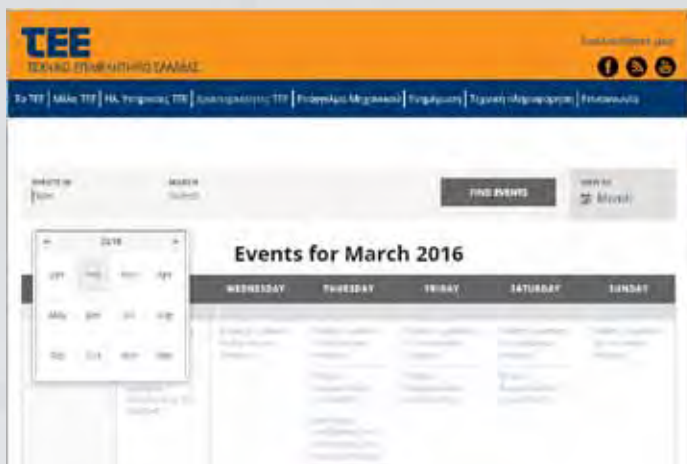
TEE
ΤΕΧΝΙΚΟ ΕΠΙΜΕΛΗΤΗΡΙΟ ΕΛΛΑΔΑΣ

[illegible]

Το ΤΕΕ | Μέλη ΤΕΕ | Ηλ. Υπηρεσίες ΤΕΕ | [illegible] ΤΕΕ | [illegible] | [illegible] | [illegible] | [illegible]

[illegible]
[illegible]

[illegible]
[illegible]

FIND EVENTS

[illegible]
Month

2016

Jan Feb Mar Apr
May Jun Jul Aug
Sep Oct Nov Dec

Events for March 2016

| WEDNESDAY | THURSDAY | FRIDAY | SATURDAY | SUNDAY |
|---|---|---|---|---|
| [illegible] | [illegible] | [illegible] | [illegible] | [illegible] |